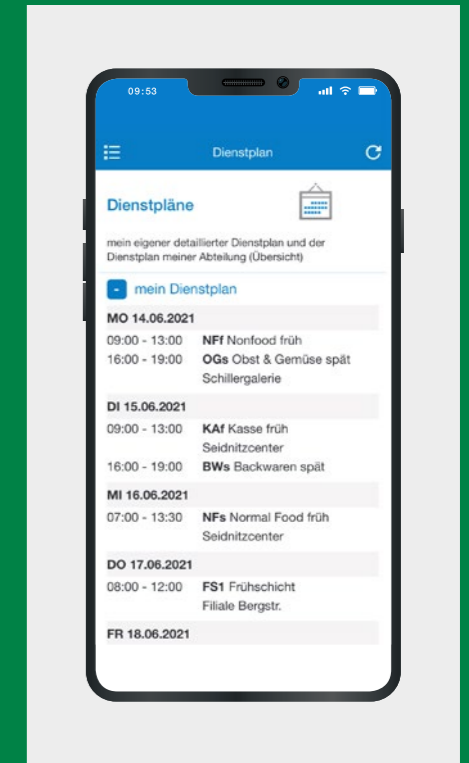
09:53

Dienstplan

Dienstpläne

mein eigener detaillierter Dienstplan und der Dienstplan meiner Abteilung (Übersicht)

- mein Dienstplan

MO 14.06.2021

09:00 - 13:00 **NFf** Nonfood früh
16:00 - 19:00 **OGs** Obst & Gemüse spät Schillergalerie

DI 15.06.2021

09:00 - 13:00 **KAf** Kasse früh Seidnitzcenter
16:00 - 19:00 **BWs** Backwaren spät

MI 16.06.2021

07:00 - 13:30 **NFs** Normal Food früh Seidnitzcenter

DO 17.06.2021

08:00 - 12:00 **FS1** Frühschicht Filiale Bergstr.

FR 18.06.2021